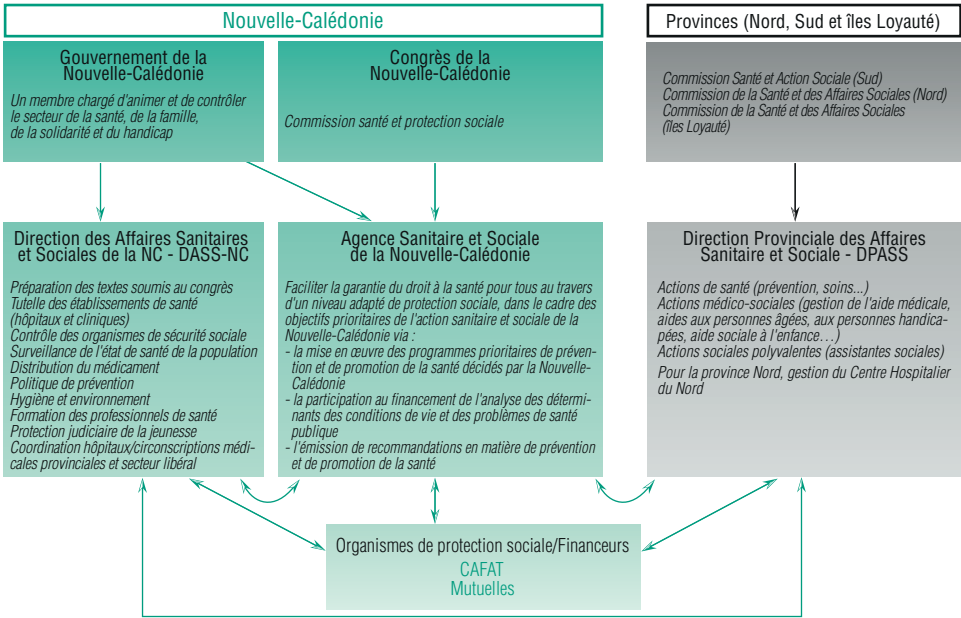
Nouvelle-Calédonie

Provinces (Nord, Sud et îles Loyauté)

Gouvernement de la Nouvelle-Calédonie

Un membre chargé d'animer et de contrôler le secteur de la santé, de la famille, de la solidarité et du handicap

Congrès de la Nouvelle-Calédonie

Commission santé et protection sociale

Commission Santé et Action Sociale (Sud)
Commission de la Santé et des Affaires Sociales (Nord)
Commission de la Santé et des Affaires Sociales (îles Loyauté)

Direction des Affaires Sanitaires et Sociales de la NC - DASS-NC

Préparation des textes soumis au congrès
Tutelle des établissements de santé (hôpitaux et cliniques)
Contrôle des organismes de sécurité sociale
Surveillance de l'état de santé de la population
Distribution du médicament
Politique de prévention
Hygiène et environnement
Formation des professionnels de santé
Protection judiciaire de la jeunesse
Coordination hôpitaux/circonscriptions médicales provinciales et secteur libéral

Agence Sanitaire et Sociale de la Nouvelle-Calédonie

Faciliter la garantie du droit à la santé pour tous au travers d'un niveau adapté de protection sociale, dans le cadre des objectifs prioritaires de l'action sanitaire et sociale de la Nouvelle-Calédonie via :
- la mise en œuvre des programmes prioritaires de prévention et de promotion de la santé décidés par la Nouvelle-Calédonie
- la participation au financement de l'analyse des déterminants des conditions de vie et des problèmes de santé publique
- l'émission de recommandations en matière de prévention et de promotion de la santé

Direction Provinciale des Affaires Sanitaire et Sociale - DPASS

Actions de santé (prévention, soins...)
Actions médico-sociales (gestion de l'aide médicale, aides aux personnes âgées, aux personnes handicapées, aide sociale à l'enfance…)
Actions sociales polyvalentes (assistantes sociales)

Pour la province Nord, gestion du Centre Hospitalier du Nord

Organismes de protection sociale/Financeurs
CAFAT
Mutuelles